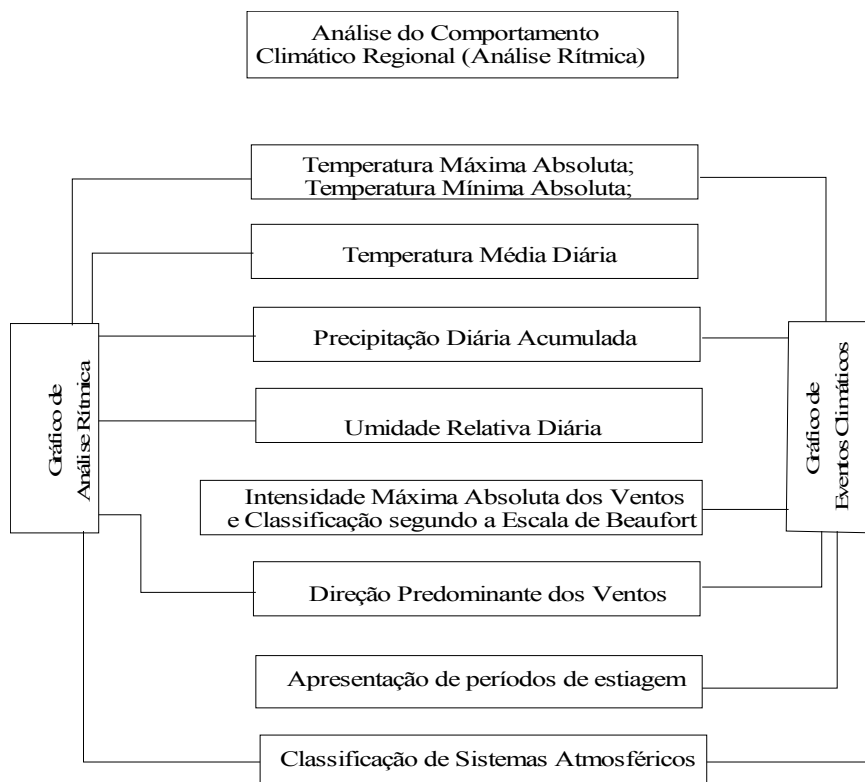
Análise do Comportamento Climático Regional (Análise Rítmica)

Temperatura Máxima Absoluta;
Temperatura Mínima Absoluta;

Temperatura Média Diária

Gráfico de Análise Rítmica

Precipitação Diária Acumulada

Gráfico de Eventos Climáticos

Umidade Relativa Diária

Intensidade Máxima Absoluta dos Ventos e Classificação segundo a Escala de Beaufort

Direção Predominante dos Ventos

Apresentação de períodos de estiagem

Classificação de Sistemas Atmosféricos